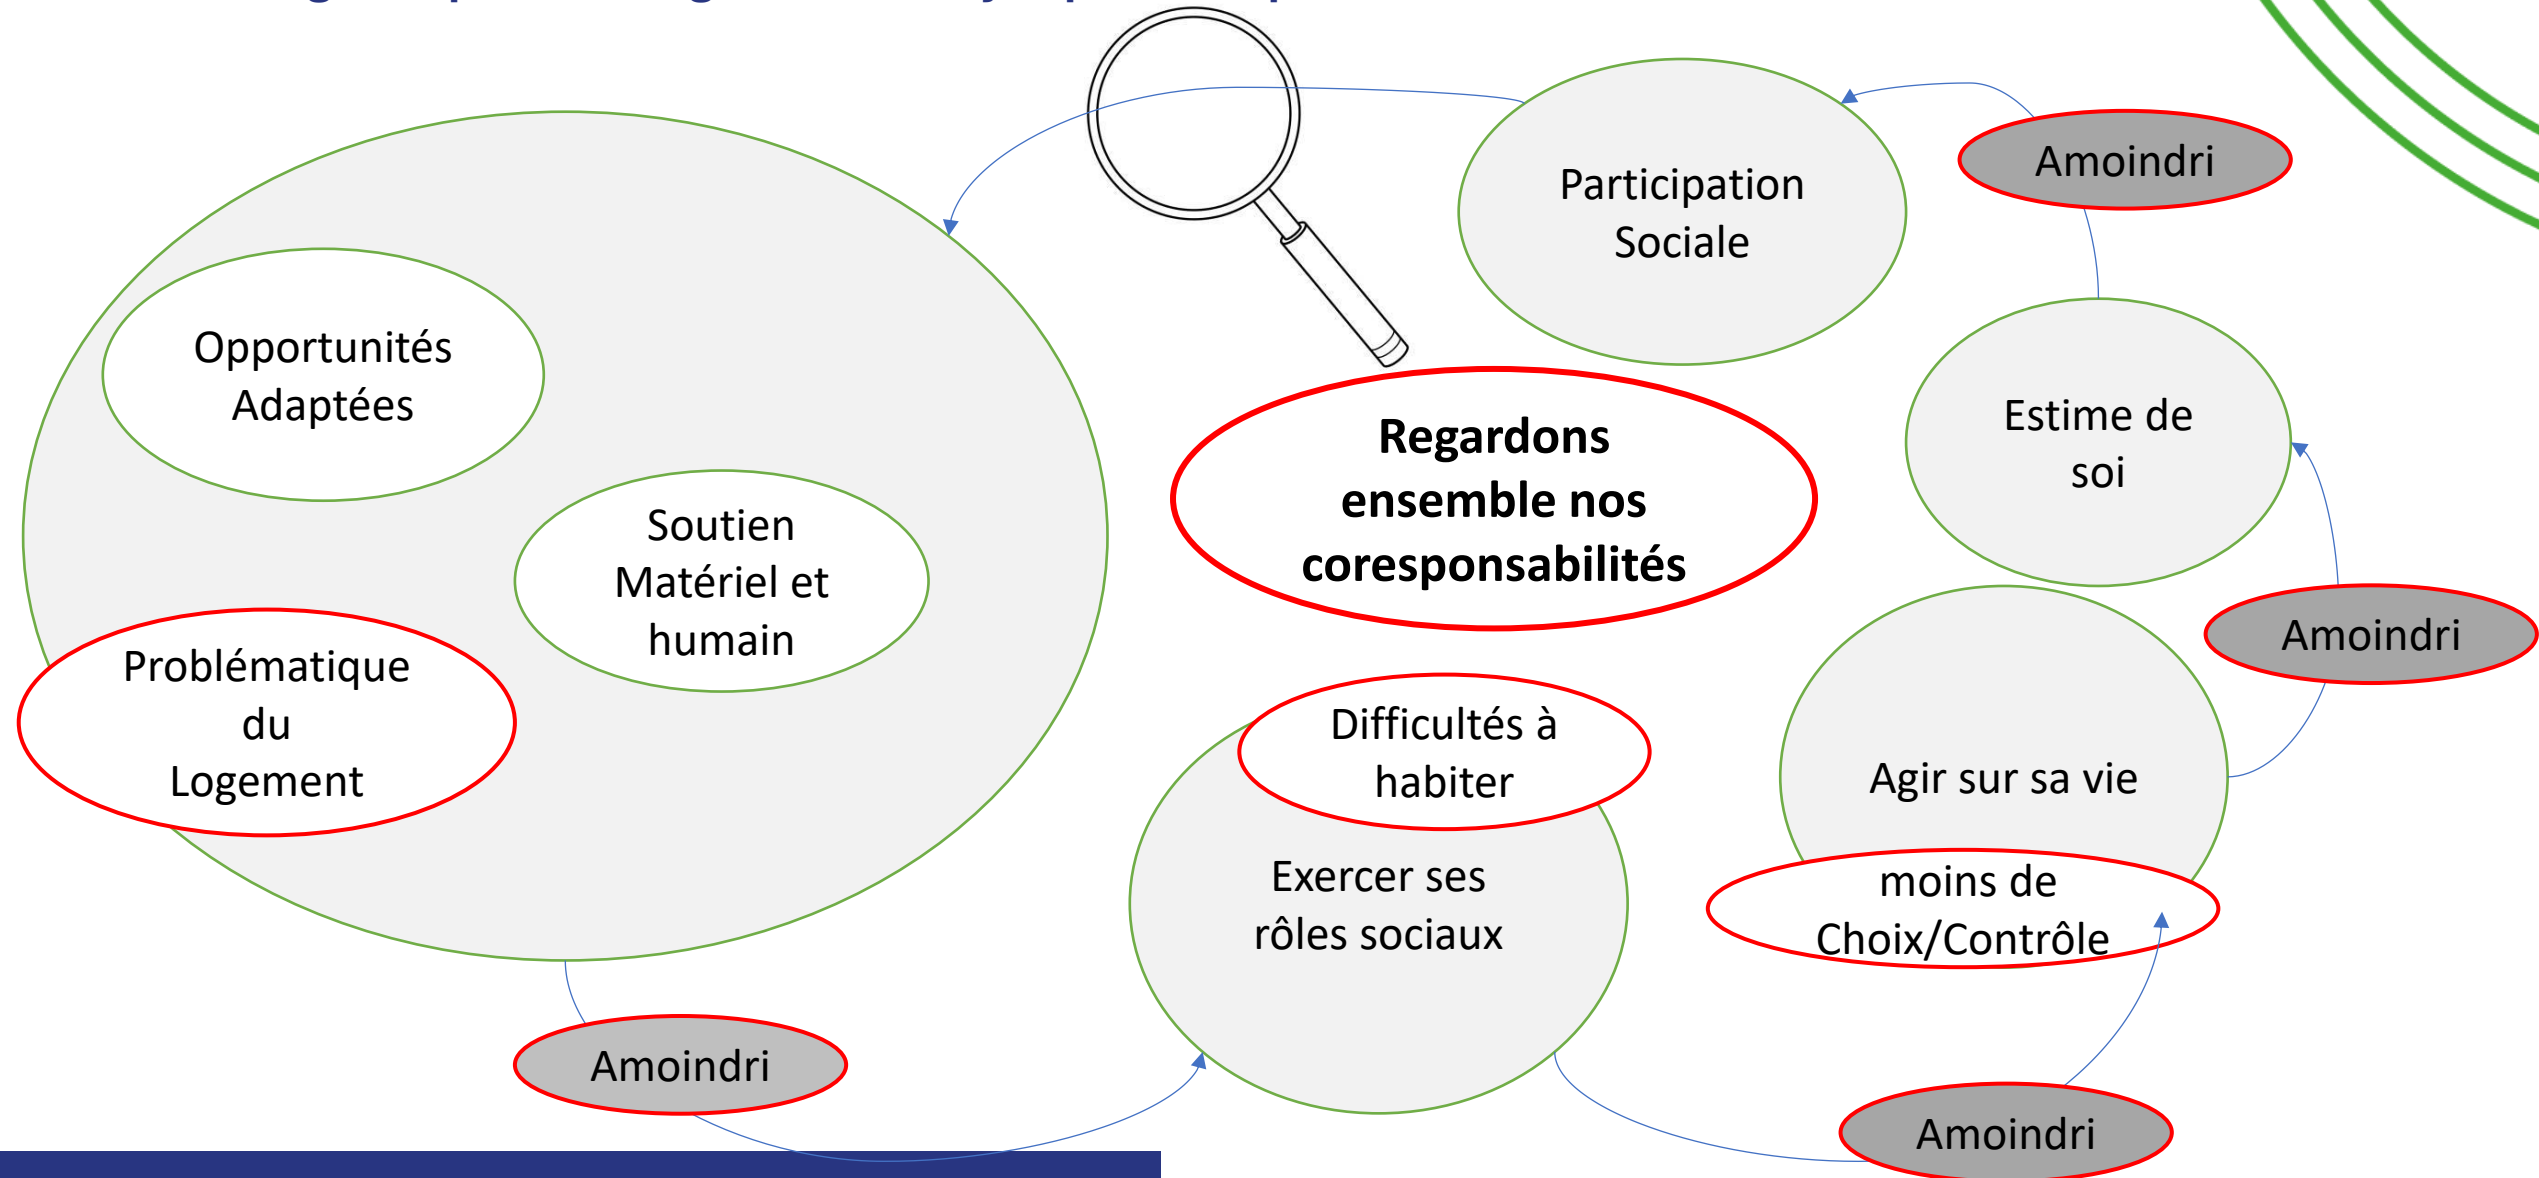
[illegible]

Participation Sociale

Amoindri

Opportunités Adaptées

Soutien Matériel et humain

Problématique du Logement

Regardons ensemble nos coresponsabilités

Estime de soi

Amoindri

Agir sur sa vie

moins de Choix/Contrôle

Difficultés à habiter

Exercer ses rôles sociaux

Amoindri

Amoindri